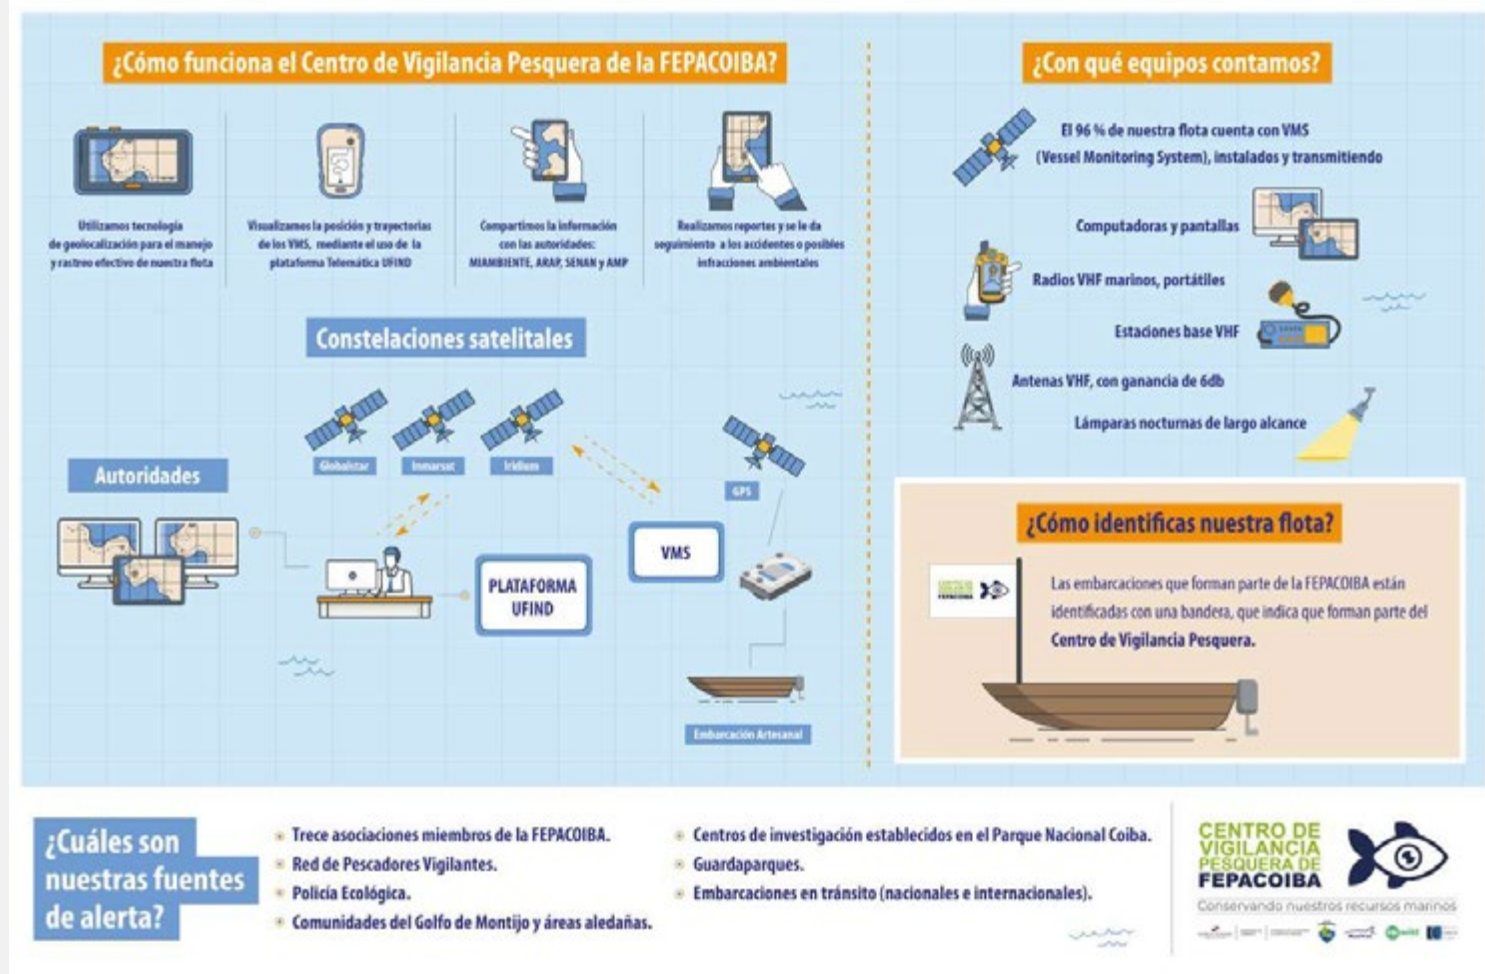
¿Cómo funciona el Centro de Vigilancia Pesquera de la FEPACOIBA?

Utilizamos tecnología de geolocalización para el manejo y rastreo efectivo de nuestra flota

Visualizamos la posición y trayectorias de los VMS, mediante el uso de la plataforma Telemática UFIND

Compartimos la información con las autoridades: MIAMBIENTE, ARAP, SENAN y AMP

Realizamos reportes y se le da seguimiento a los accidentes o posibles infracciones ambientales

Constelaciones satelitales

Globalstar
Inmarsat
Iridium
GPS

Autoridades

PLATAFORMA UFIND

VMS

Embarcación Artesanal

¿Con qué equipos contamos?

El 96 % de nuestra flota cuenta con VMS (Vessel Monitoring System), instalados y transmitiendo

Computadoras y pantallas

Radios VHF marinos, portátiles

Estaciones base VHF

Antenas VHF, con ganancia de 6db

Lámparas nocturnas de largo alcance

¿Cómo identificas nuestra flota?

Las embarcaciones que forman parte de la FEPACOIBA están identificadas con una bandera, que indica que forman parte del Centro de Vigilancia Pesquera.

¿Cuáles son nuestras fuentes de alerta?

Trece asociaciones miembros de la FEPACOIBA.
Red de Pescadores Vigilantes.
Policía Ecológica.
Comunidades del Golfo de Montijo y áreas aledañas.

Centros de investigación establecidos en el Parque Nacional Coiba.
Guardaparques.
Embarcaciones en tránsito (nacionales e internacionales).

CENTRO DE VIGILANCIA PESQUERA DE FEPACOIBA
Conservando nuestros recursos marinos